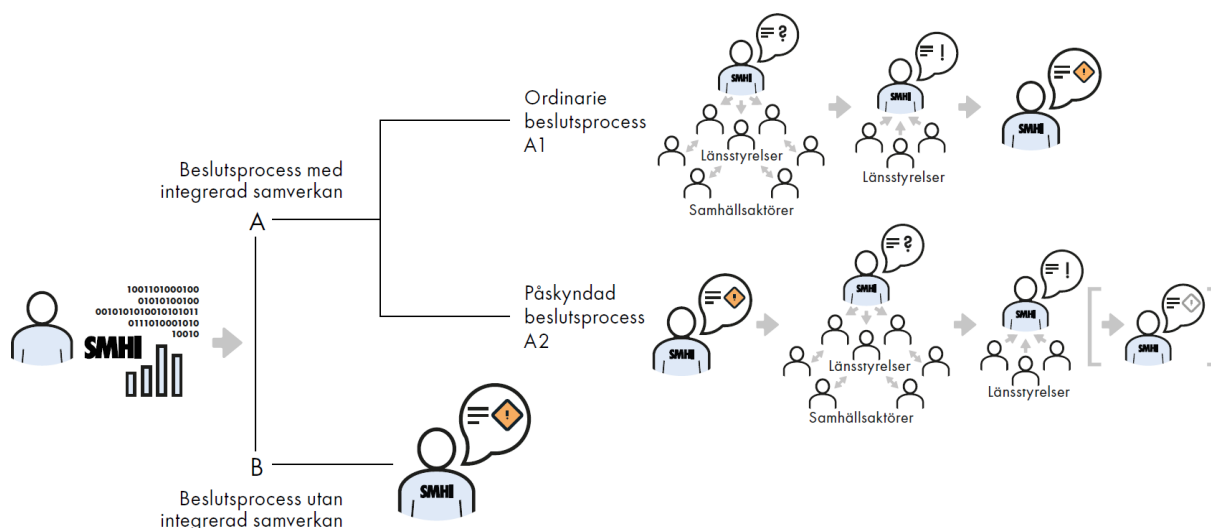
Ordinarie beslutsprocess A1

SMHI

Länsstyrelser

Samhällsaktörer

SMHI

Länsstyrelser

SMHI

Beslutsprocess med integrerad samverkan

A

1001101000100
01010100100
0010101010010101011
0111010001010
10010

SMHI

Påskyndad beslutsprocess A2

SMHI

SMHI

Länsstyrelser

Samhällsaktörer

SMHI

Länsstyrelser

SMHI

B

SMHI

Beslutsprocess utan integrerad samverkan